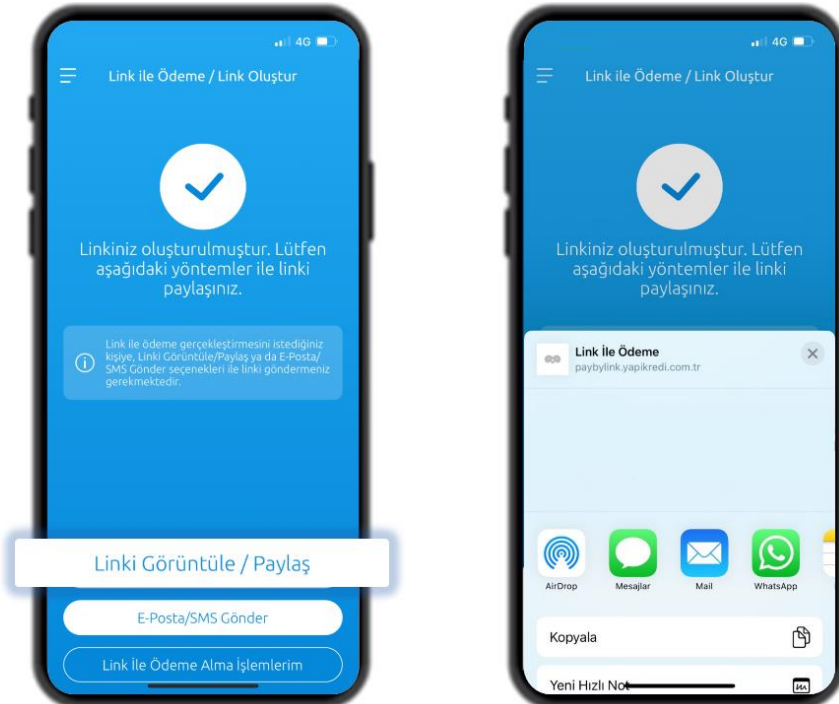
4G

Link ile Ödeme / Link Oluştur

Linkiniz oluşturulmuştur. Lütfen aşağıdaki yöntemler ile linki paylaşınız.

Link ile ödeme gerçekleştirmesini istediğiniz kişiye, Linki Görüntüle/Paylaş ya da E-Posta/SMS Gönder seçenekleri ile linki göndermeniz gerekmektedir.

Linki Görüntüle / Paylaş

E-Posta/SMS Gönder

Link İle Ödeme Alma İşlemlerim

4G

Link ile Ödeme / Link Oluştur

Linkiniz oluşturulmuştur. Lütfen aşağıdaki yöntemler ile linki paylaşınız.

Link İle Ödeme
paybylink.yapikredi.com.tr

AirDrop
Mesajlar
Mail
WhatsApp

Kopyala

Yeni Hızlı Not